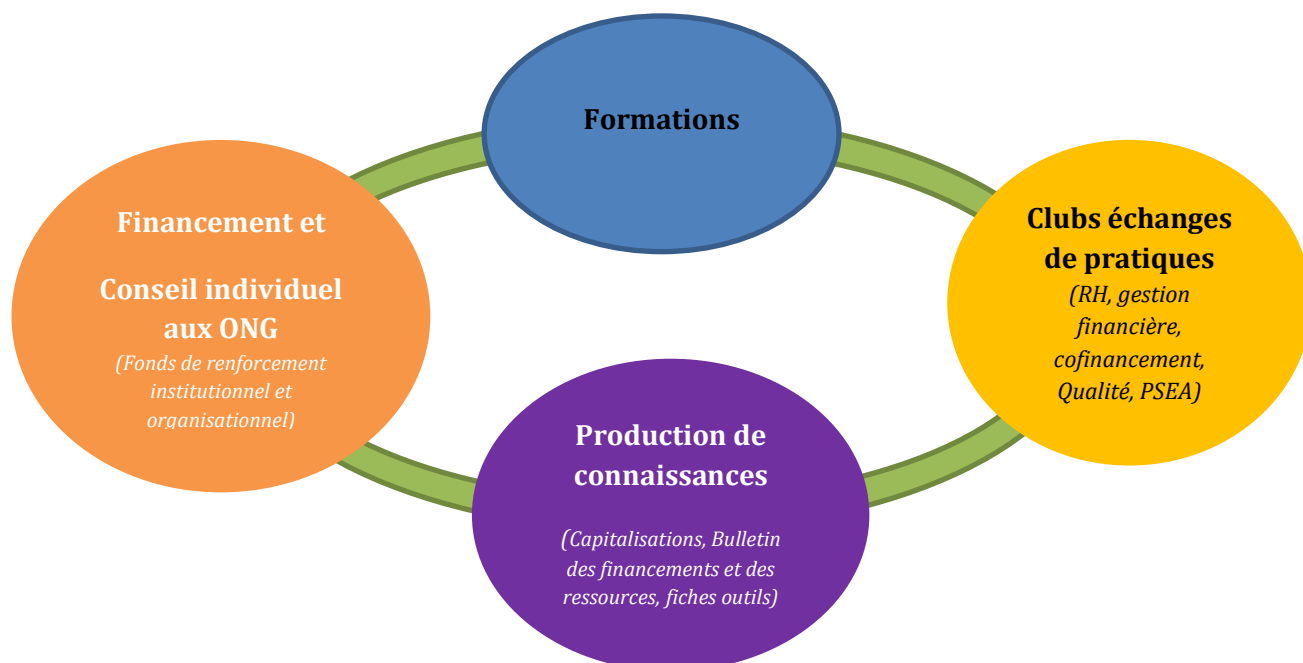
Formations

Financement et

Conseil individuel aux ONG
(Fonds de renforcement institutionnel et organisationnel)

Clubs échanges de pratiques
(RH, gestion financière, cofinancement, Qualité, PSEA)

Production de connaissances

(Capitalisations, Bulletin des financements et des ressources, fiches outils)